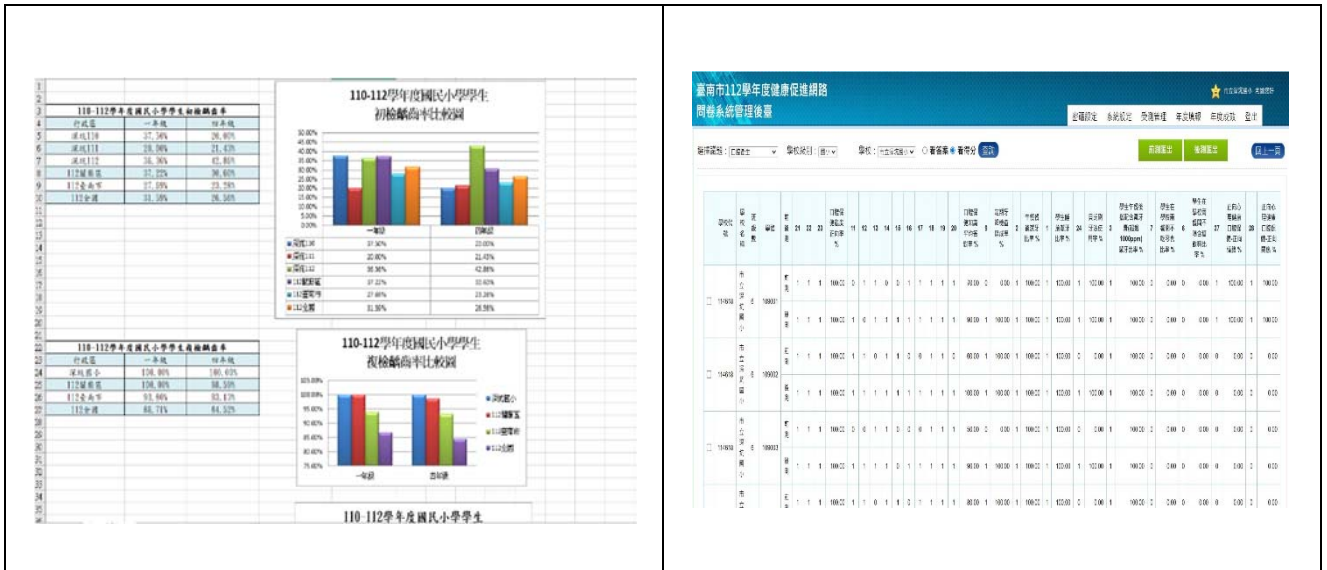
110-112學年度國民小學學生初檢齲齒率

| 行政區 | 一年級 | 四年級 |
|---|---|---|
| 深坑110 | 37.50% | 20.00% |
| 深坑111 | 20.00% | 21.43% |
| 深坑112 | 36.36% | 42.86% |
| 112新北 | 37.22% | 30.60% |
| 112臺南市 | 27.69% | 23.28% |
| 112全國 | 31.59% | 26.38% |

110-112學年度國民小學學生初檢齲齒率比較圖

| | 一年級 | 四年級 |
|---|---|---|
| 深坑110 | 37.50% | 20.00% |
| 深坑111 | 20.00% | 21.43% |
| 深坑112 | 36.36% | 42.86% |
| 112新北 | 37.22% | 30.60% |
| 112臺南市 | 27.69% | 23.28% |
| 112全國 | 31.59% | 26.38% |

110-112學年度國民小學學生複檢齲齒率

| 行政區 | 一年級 | 四年級 |
|---|---|---|
| 深坑國小 | 100.00% | 100.00% |
| 112新北 | 100.00% | 98.59% |
| 112臺南市 | 93.96% | 93.13% |
| 112全國 | 88.71% | 84.52% |

110-112學年度國民小學學生複檢齲齒率比較圖

深坑國小
112新北
112臺南市
112全國
一年級 四年級

110-112學年度國民小學學生

臺南市112學年度健康促進網路問卷系統管理後臺

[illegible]

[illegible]